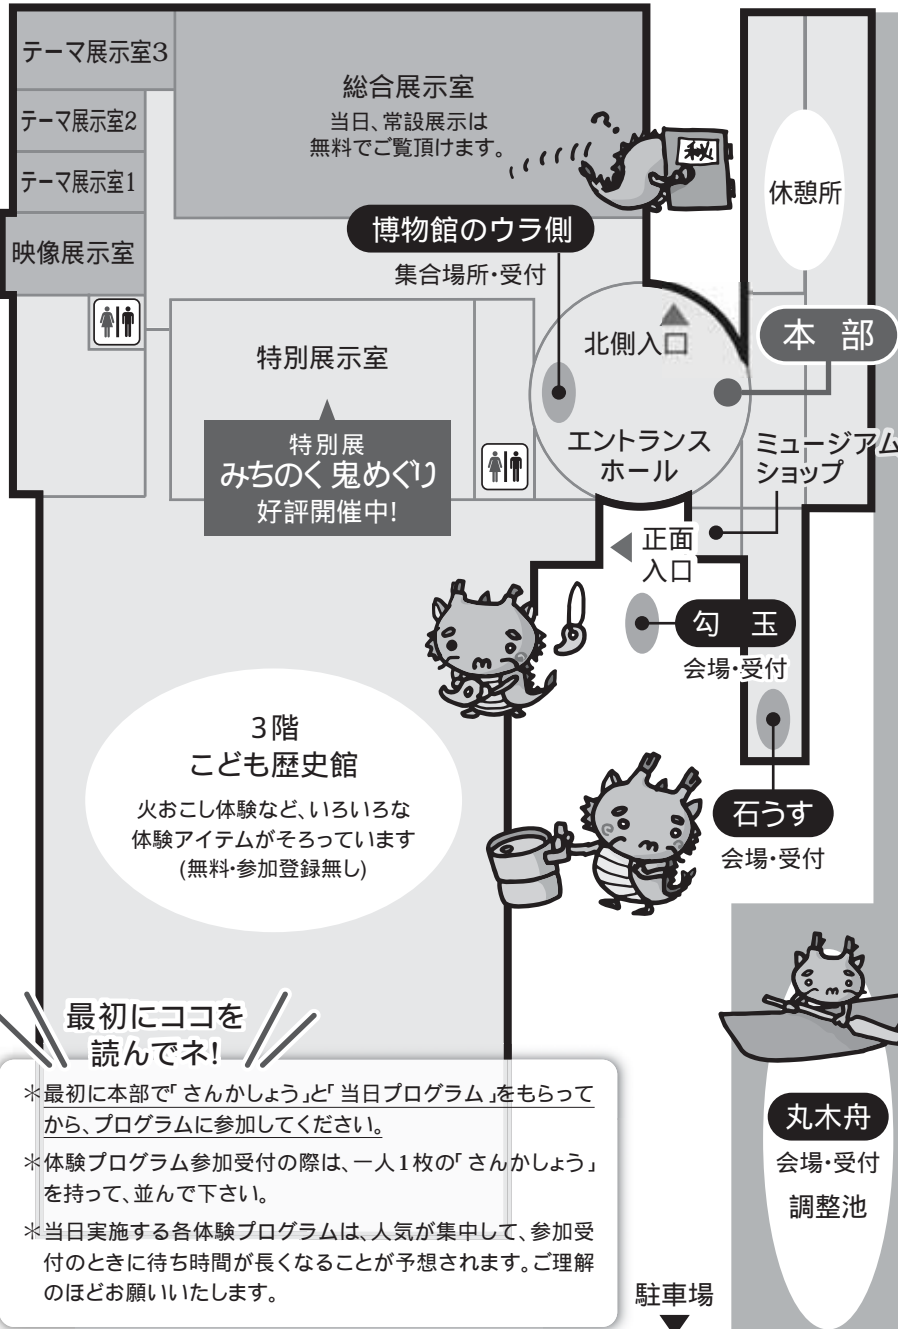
テーマ展示室3

テーマ展示室2

テーマ展示室1

映像展示室

総合展示室
当日、常設展示は
無料でご覧頂けます。

秘

休憩所

博物館のウラ側
集合場所・受付

北側入口

本 部

特別展示室

特別展
みちのく 鬼めぐり
好評開催中!

エントランス
ホール

ミュージアム
ショップ

正面
入口

勾 玉
会場・受付

3階
こども歴史館
火おこし体験など、いろいろな
体験アイテムがそろっています
(無料・参加登録無し)

石うす
会場・受付

最初にココを
読んでネ!

＊最初に本部で「さんかしょう」と「当日プログラム」をもらってから、プログラムに参加してください。

＊体験プログラム参加受付の際は、一人1枚の「さんかしょう」を持って、並んで下さい。

＊当日実施する各体験プログラムは、人気が集中して、参加受付のときに待ち時間が長くなることが予想されます。ご理解のほどお願いいたします。

丸木舟
会場・受付

調整池

駐車場